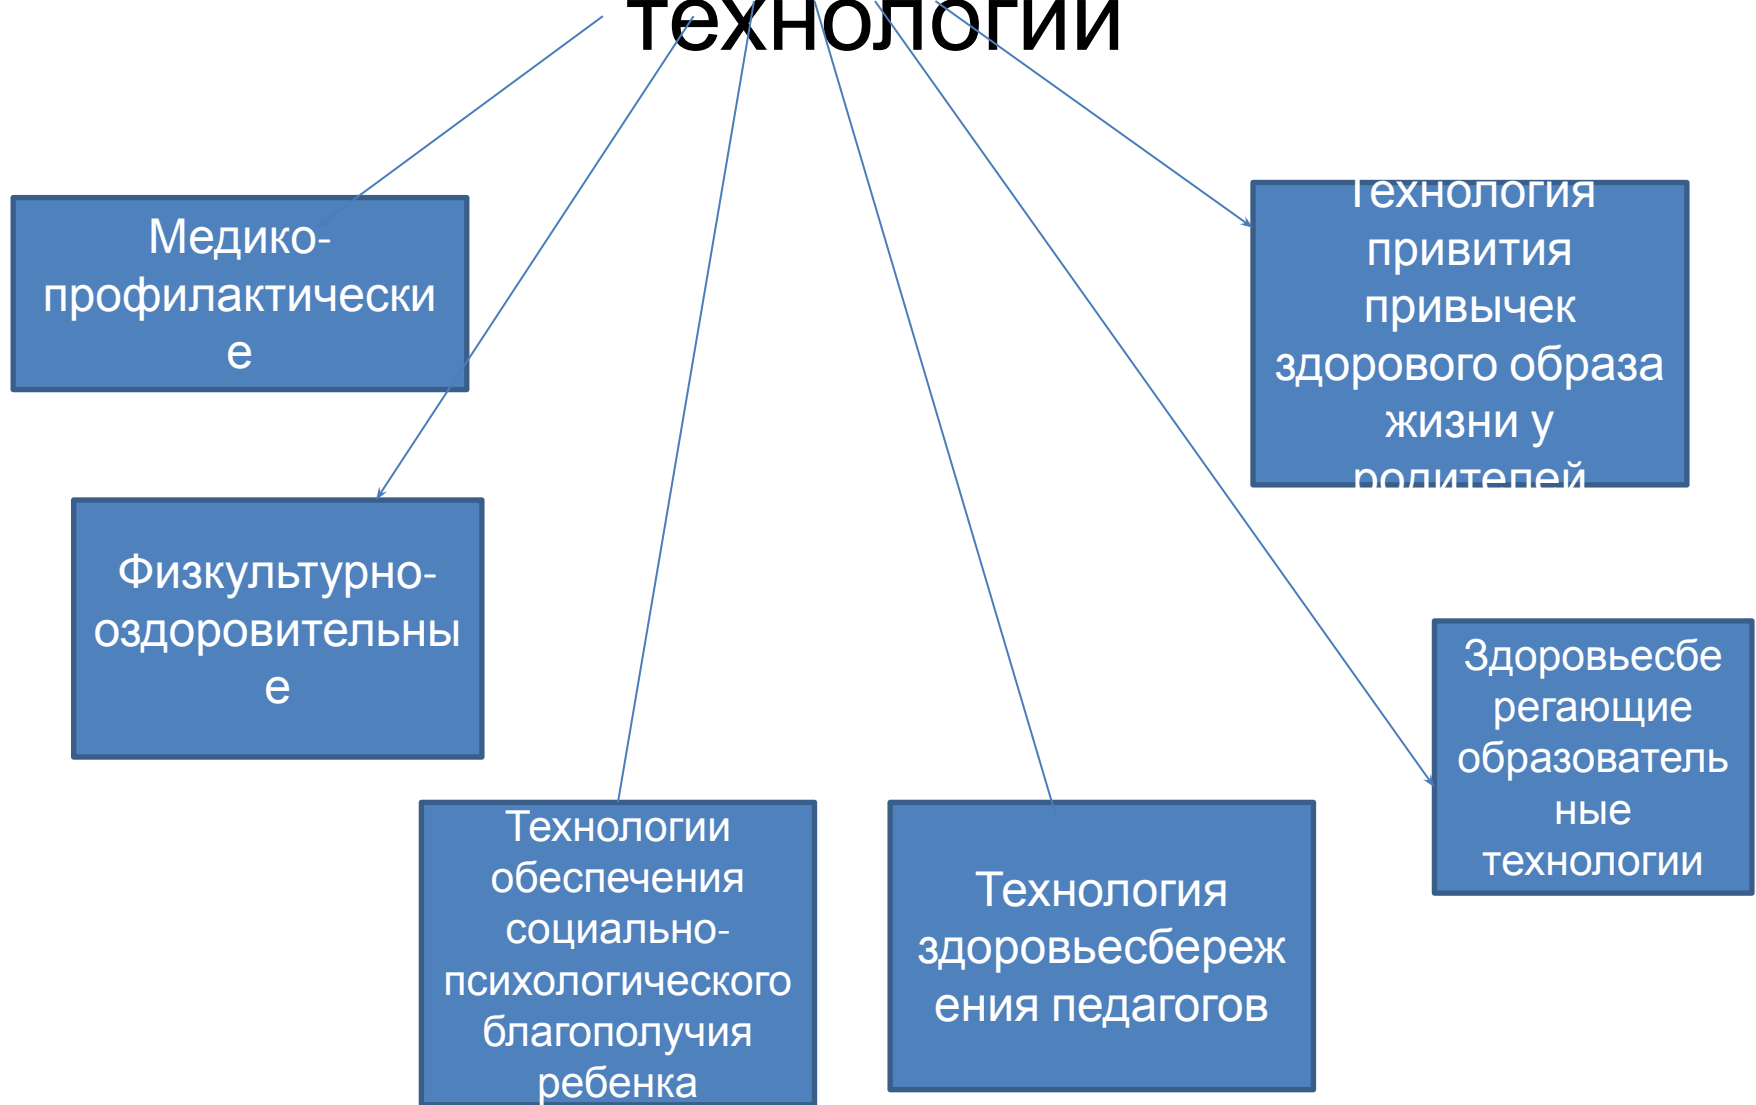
технологии

Медико-профилактически е

Технология привития привычек здорового образа жизни у родителей

Физкультурно-оздоровительны е

Здоровьесбе регающие образователь ные технологии

Технологии обеспечения социально-психологического благополучия ребенка

Технология здоровьесбереж ения педагогов